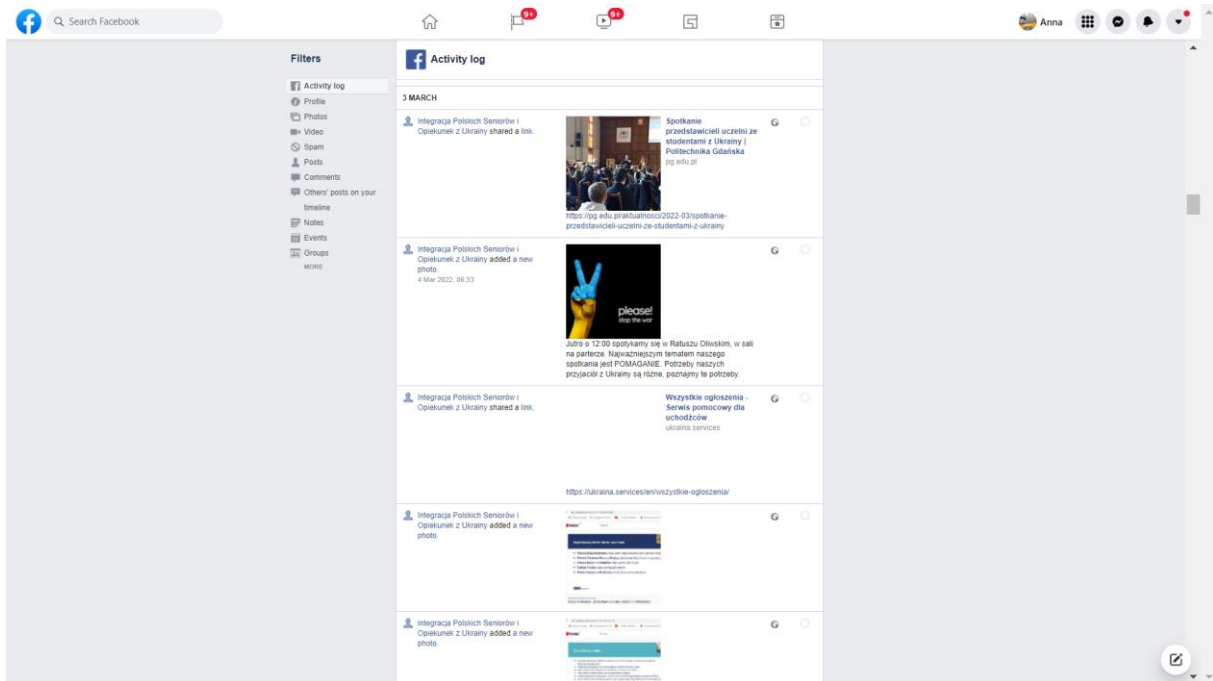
Search Facebook

9+

9+

Anna

Filters

Activity log
Profile
Photos
Video
Spam
Posts
Comments
Others' posts on your timeline
Notes
Events
Groups
MORE

Activity log

3 MARCH

Integracja Polskich Seniorów i Opiekunek z Ukrainy shared a link.

Spotkanie przedstawicieli uczelni ze studentami z Ukrainy | Politechnika Gdańska
pg.edu.pl

https://pg.edu.pl/aktualnosci/2022-03/spotkanie-przedstawicieli-uczelni-ze-studentami-z-ukrainy

Integracja Polskich Seniorów i Opiekunek z Ukrainy added a new photo.
4 Mar 2022, 06:33

please!
stop the war

Jutro o 12:00 spotykamy się w Ratuszu Oliwskim, w sali na parterze. Najważniejszym tematem naszego spotkania jest POMAGANIE. Potrzeby naszych przyjaciół z Ukrainy są różne, poznajmy te potrzeby.

Integracja Polskich Seniorów i Opiekunek z Ukrainy shared a link.

Wszystkie ogłoszenia - Serwis pomocowy dla uchodźców
ukraina.services

https://ukraina.services/en/wszystkie-ogloszenia/

Integracja Polskich Seniorów i Opiekunek z Ukrainy added a new photo.

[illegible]

Integracja Polskich Seniorów i Opiekunek z Ukrainy added a new photo.

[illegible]